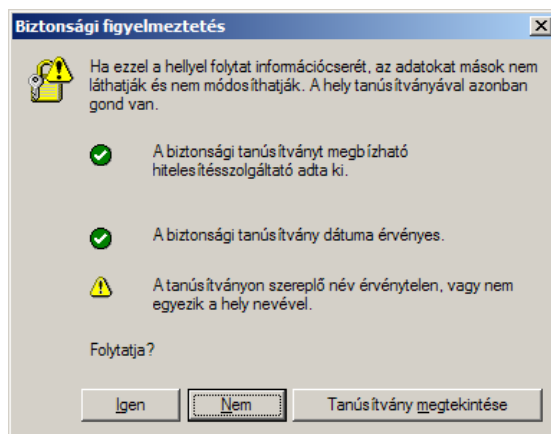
Biztonsági figyelmeztetés

Ha ezzel a hellyel folytat információcserét, az adatokat mások nem láthatják és nem módosíthatják. A hely tanúsítványával azonban gond van.

A biztonsági tanúsítványt megbízható hitelesítésszolgáltató adta ki.

A biztonsági tanúsítvány dátuma érvényes.

A tanúsítványon szereplő név érvénytelen, vagy nem egyezik a hely nevével.

Folytatja?

Igen | Nem | Tanúsítvány megtekintése